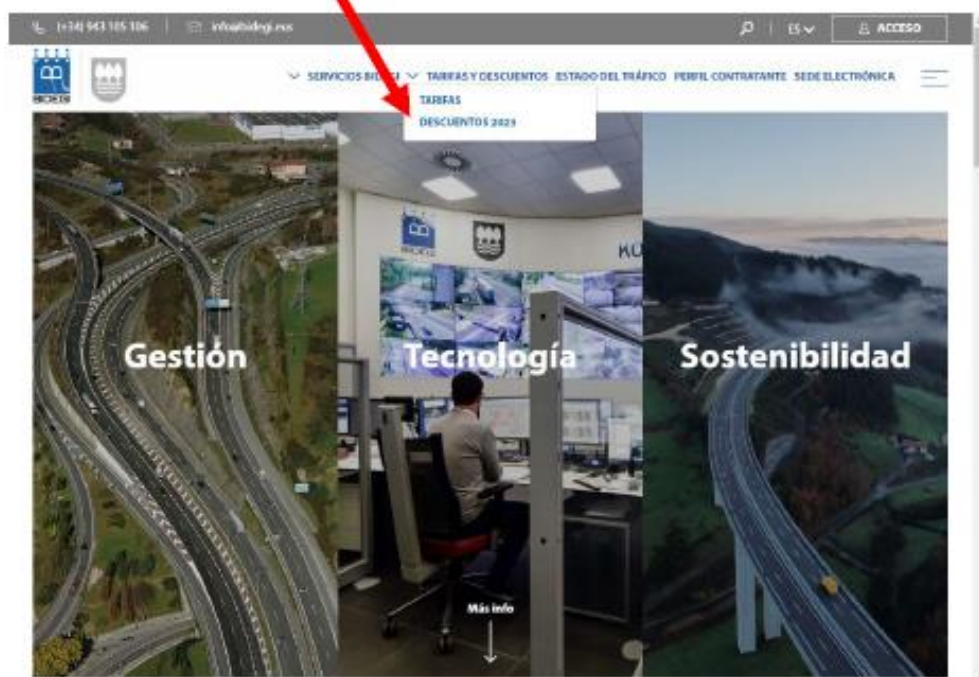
(+34) 943 105 106 | info@bidegi.eus

ES | ACCESO

SERVICIOS BIDEGI | TARIFAS Y DESCUENTOS | ESTADO DEL TRÁFICO | PERFIL CONTRATANTE | SEDE ELECTRÓNICA

TARIFAS
DESCUENTOS 2023

Gestión

Tecnología

Sostenibilidad

Más info